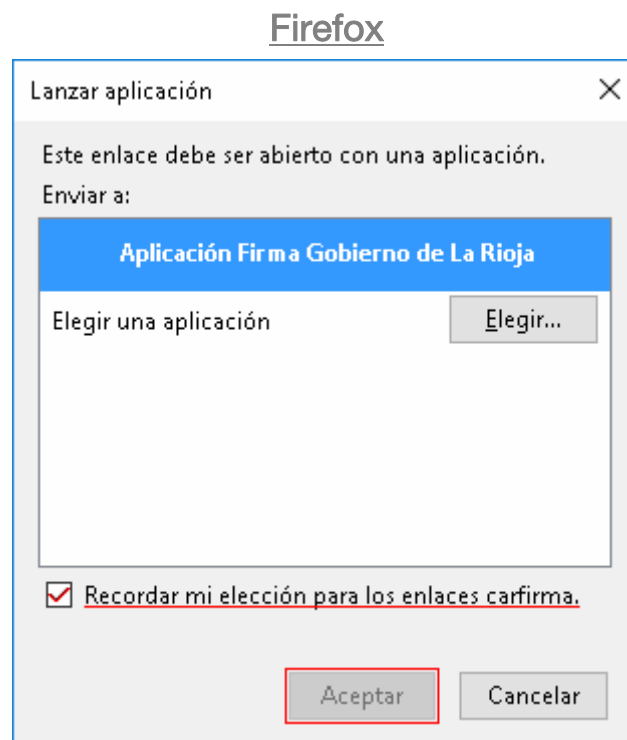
Firefox

Lanzar aplicación

Este enlace debe ser abierto con una aplicación.

Enviar a:

Aplicación Firma Gobierno de La Rioja

Elegir una aplicación

Elegir...

Recordar mi elección para los enlaces carfirma.

Aceptar

Cancelar